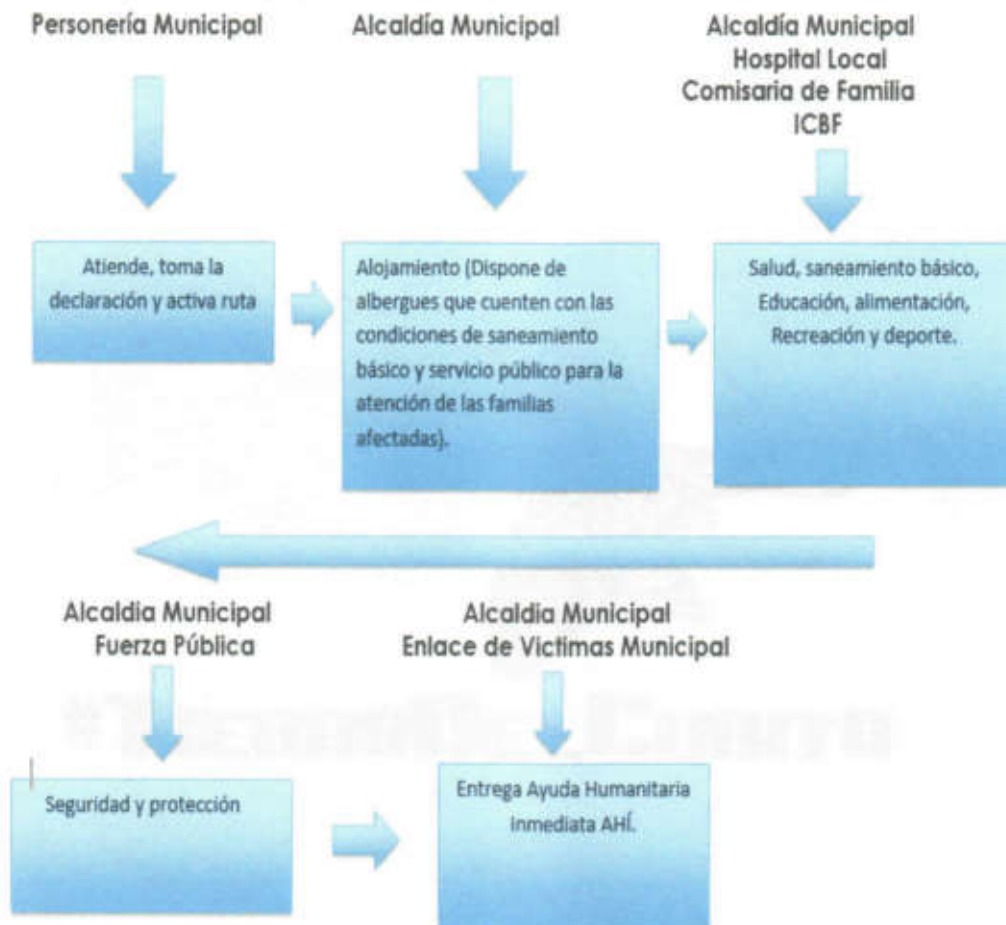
Personería Municipal

Alcaldía Municipal

Alcaldía Municipal
Hospital Local
Comisaria de Familia
ICBF

Atiende, toma la declaración y activa ruta

Alojamiento (Dispone de albergues que cuenten con las condiciones de saneamiento básico y servicio público para la atención de las familias afectadas).

Salud, saneamiento básico, Educación, alimentación, Recreación y deporte.

Alcaldia Municipal
Fuerza Pública

Alcaldia Municipal
Enlace de Victimas Municipal

Seguridad y protección

Entrega Ayuda Humanitaria Inmediata AHÍ.